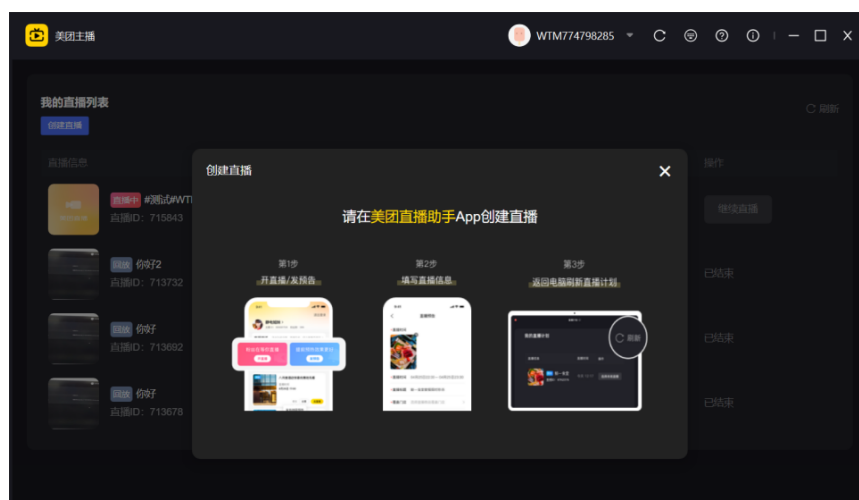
美团主播

WTM774798285

我的直播列表

创建直播

刷新

直播信息

操作

直播中 #测试#WT

直播ID：715843

继续直播

回放 你好2

直播ID：713732

已结束

回放 你好

直播ID：713692

已结束

回放 你好

直播ID：713678

已结束

创建直播

请在美团直播助手App创建直播

第1步

开直播/发预告

第2步

填写直播信息

第3步

返回电脑刷新直播计划

刷新